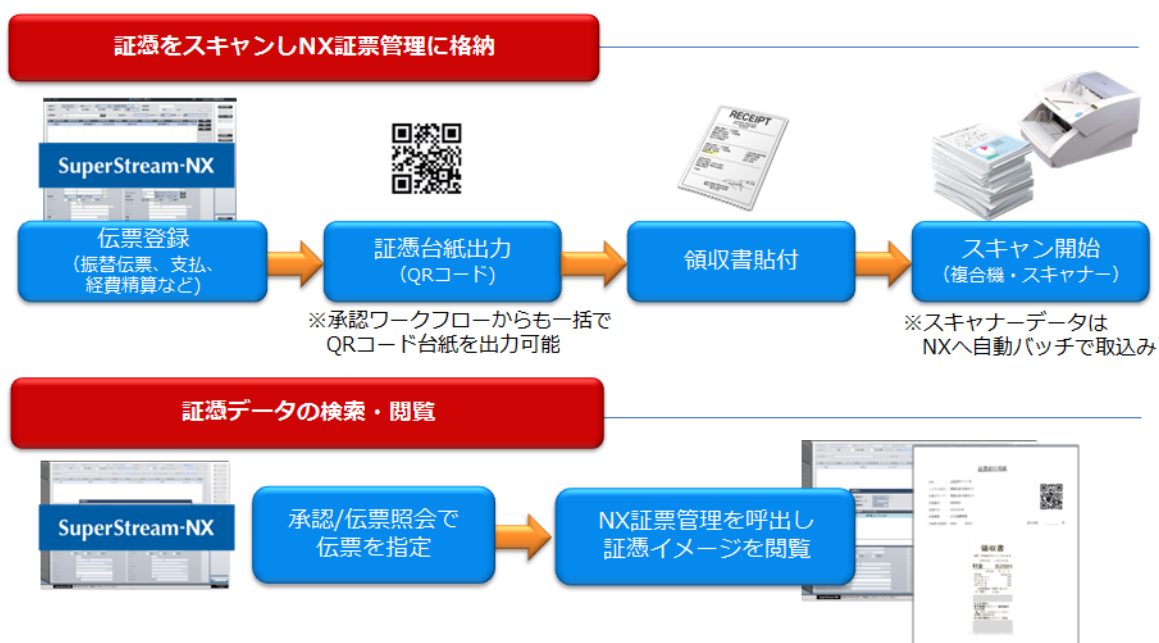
証憑をスキャンしNX証票管理に格納

SuperStream-NX

RECEIPT

伝票登録
（振替伝票、支払、経費精算など）

証憑台紙出力
（QRコード）

領収書貼付

スキャン開始
（複合機・スキャナー）

※承認ワークフローからも一括でQRコード台紙を出力可能

※スキャナーデータはNXへ自動バッチで取込み

証憑データの検索・閲覧

SuperStream-NX

承認/伝票照会で伝票を指定

NX証票管理を呼出し証憑イメージを閲覧

領収書